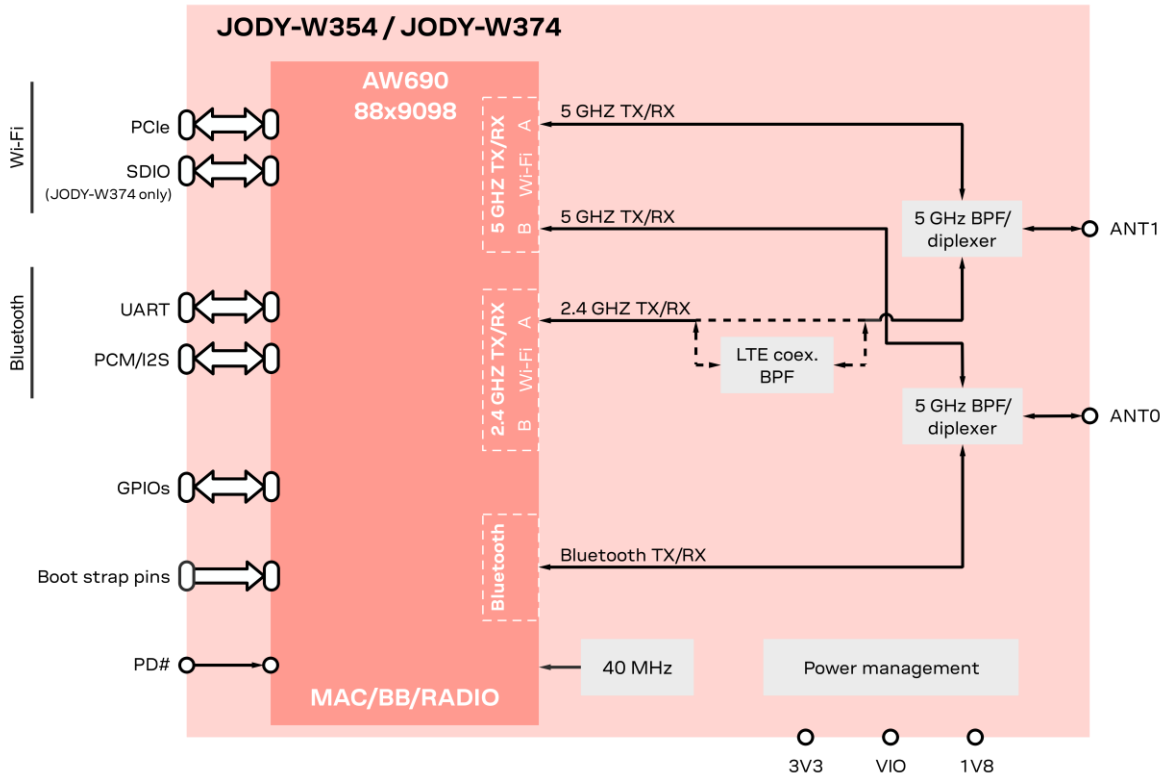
JODY-W354 / JODY-W374

Wi-Fi

PCIe

SDIO
(JODY-W374 only)

Bluetooth

UART

PCM/I2S

GPIOs

Boot strap pins

PD#

AW690
88x9098

5 GHZ TX/RX
Wi-Fi
A
B

2.4 GHZ TX/RX
Wi-Fi
A
B

Bluetooth

MAC/BB/RADIO

5 GHZ TX/RX

5 GHZ TX/RX

2.4 GHZ TX/RX

LTE coex.
BPF

Bluetooth TX/RX

5 GHz BPF/
diplexer

ANT1

5 GHz BPF/
diplexer

ANT0

40 MHz

Power management

3V3

VIO

1V8